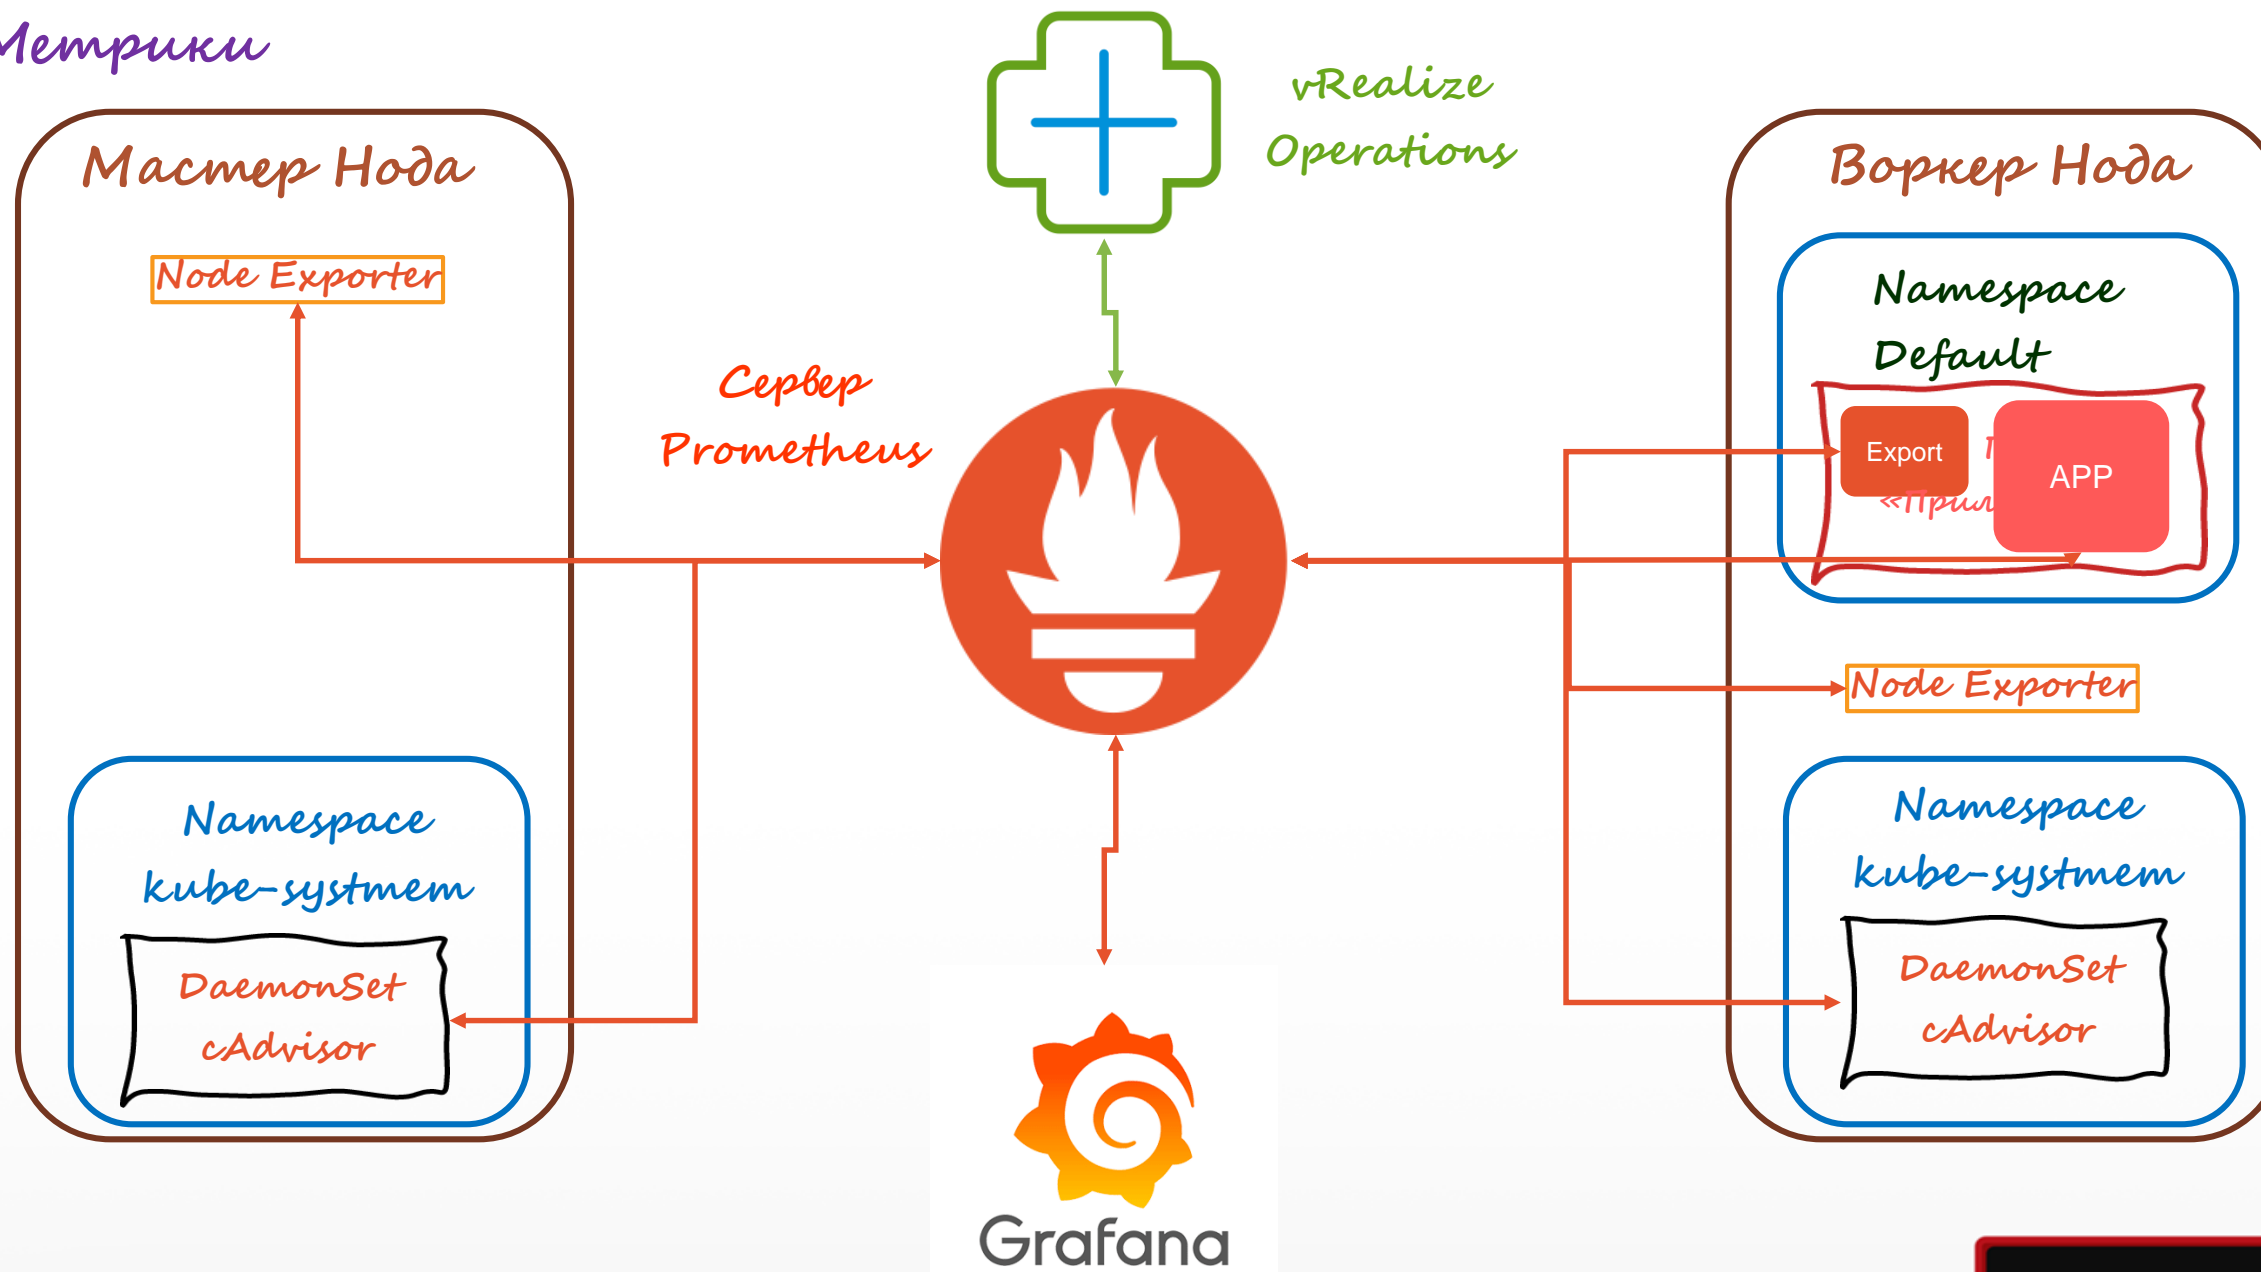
Метрики

Мастер Нода

Node Exporter

vRealize Operations

Сервер Prometheus

Воркер Нода

Namespace Default

Export

APP

«Прил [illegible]

Node Exporter

Namespace kube-systmem

DaemonSet cAdvisor

Namespace kube-systmem

DaemonSet cAdvisor

Grafana